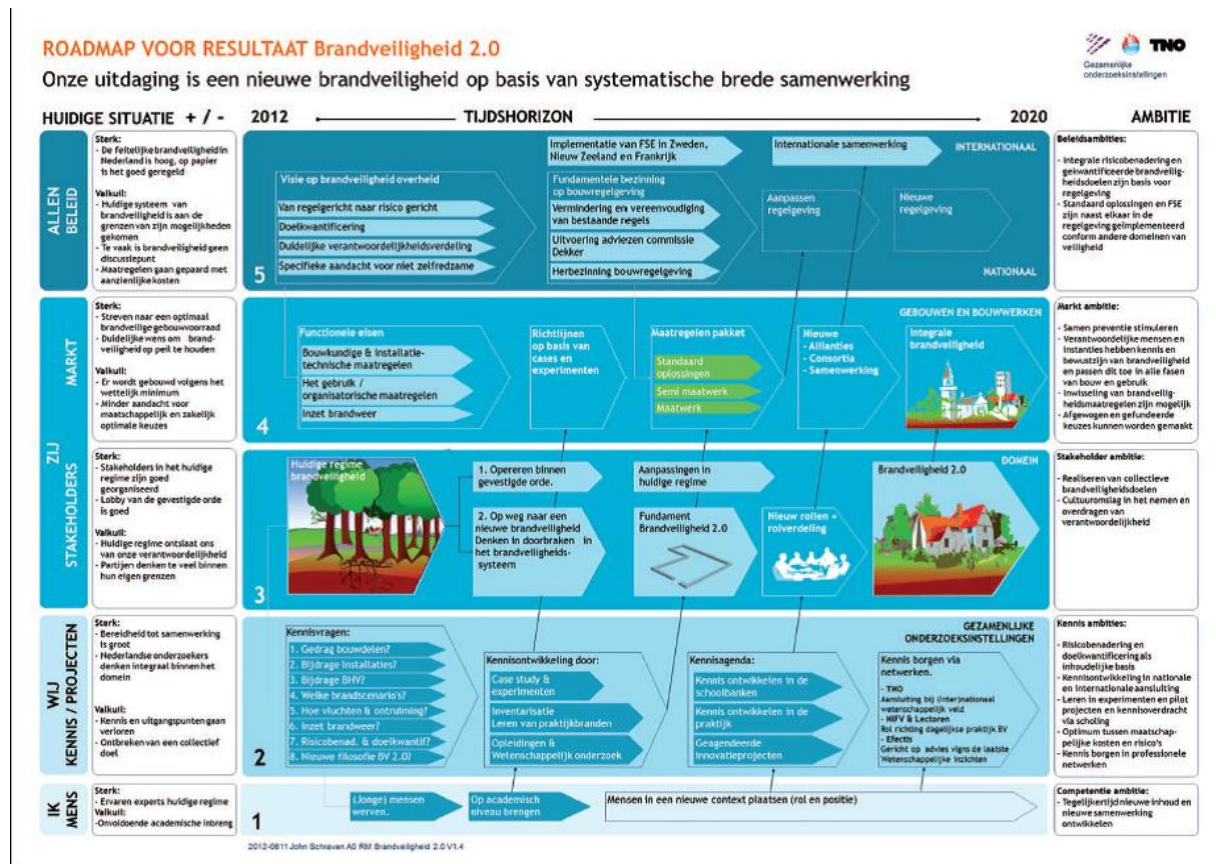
ROADMAP VOOR RESULTAAT Brandveiligheid 2.0

Onze uitdaging is een nieuwe brandveiligheid op basis van systematische brede samenwerking

TNO
Gezamenlijke onderzoeksinstellingen

HUIDIGE SITUATIE + / -

2012 TIJDSHORIZON 2020

AMBITIE

ALLEN BELEID

Sterk:
- De feitelijke brandveiligheid in Nederland is hoog, op papier is het goed geregeld
Valkuil:
- Huidige systeem van brandveiligheid is aan de grenzen van zijn mogelijkheden gekomen
- Te vaak is brandveiligheid geen discussiepunt
- Maatregelen gaan gepaard met aanzienlijke kosten

Implementatie van FSE in Zweden, Nieuw Zeeland en Frankrijk
Internationale samenwerking
INTERNATIONAAL
Visie op brandveiligheid overheid
Van regelgericht naar risico gericht
Doelkwantificering
Duidelijke verantwoordelijkheidsverdeling
Specifieke aandacht voor niet zelfredzame
Fundamentele bezinning op bouwregelgeving
Vermindering en vereenvoudiging van bestaande regels
Uitvoering adviezen commissie Dekker
Herbezinning bouwregelgeving
Aanpassen regelgeving
Nieuwe regelgeving
NATIONAAL
5

Beleidsambities:
- Integrale risicobenadering en gekwantificeerde brandveiligheidsdoelen zijn basis voor regelgeving
- Standaard oplossingen en FSE zijn naast elkaar in de regelgeving geïmplementeerd conform andere domeinen van veiligheid

ZIJ MARKT

Sterk:
- Streven naar een optimaal brandveilige gebouwvoorraad
- Duidelijke wens om brandveiligheid op peil te houden
Valkuil:
- Er wordt gebouwd volgens het wettelijk minimum
- Minder aandacht voor maatschappelijk en zakelijk optimale keuzes

GEBOUWEN EN BOUWWERKEN
Functionele eisen
Bouwkundige & installatie-technische maatregelen
Het gebruik / organisatorische maatregelen
Inzet brandweer
Richtlijnen op basis van cases en experimenten
Maatregelen pakket
Standaard oplossingen
Semi maatwerk
Maatwerk
Nieuwe
- Allianties
- Consortia
- Samenwerking
Integrale brandveiligheid
4

Markt ambitie:
- Samen preventie stimuleren
- Verantwoordelijke mensen en instanties hebben kennis en bewustzijn van brandveiligheid en passen dit toe in alle fasen van bouw en gebruik
- Inwisseling van brandveiligheidsmaatregelen zijn mogelijk
- Afgewogen en gefundeerde keuzes kunnen worden gemaakt

STAKEHOLDERS

Sterk:
- Stakeholders in het huidige regime zijn goed georganiseerd
- Lobby van de gevestigde orde is goed
Valkuil:
- Huidige regime ontslaat ons van onze verantwoordelijkheid
- Partijen denken te veel binnen hun eigen grenzen

DOMEIN
Huidige regime brandveiligheid
1. Opereren binnen gevestigde orde.
2. Op weg naar een nieuwe brandveiligheid Denken in doorbraken in het brandveiligheidssysteem
Aanpassingen in huidige regime
Fundament Brandveiligheid 2.0
Nieuw rollen + rolverdeling
Brandveiligheid 2.0
3

Stakeholder ambitie:
- Realiseren van collectieve brandveiligheidsdoelen
- Cultuuromslag in het nemen en overdragen van verantwoordelijkheid

WIJ KENNIS / PROJECTEN

Sterk:
- Bereidheid tot samenwerking is groot
- Nederlandse onderzoekers denken integraal binnen het domein
Valkuil:
- Kennis en uitgangspunten gaan verloren
- Ontbreken van een collectief doel

GEZAMENLIJKE ONDERZOEKSINSTELLINGEN
Kennisvragen:
1. Gedrag bouwdelen?
2. Bijdrage installaties?
3. Bijdrage BHV?
4. Welke brandscenario's?
5. Hoe vluchten & ontruiming?
6. Inzet brandweer?
7. Risicobenad. & doelkwantif?
8. Nieuwe filosofie BV 2.0?
Kennisontwikkeling door:
Case study & experimenten
Inventarisatie Leren van praktijkbranden
Opleidingen & Wetenschappelijk onderzoek
Kennisagenda:
Kennis ontwikkelen in de schoolbanken
Kennis ontwikkelen in de praktijk
Geagendeerde innovatieprojecten
Kennis borgen via netwerken.
- TNO
Aansluiting bij (inter)nationaal wetenschappelijk veld
- NIFV & Lectoren
Rol richting dagelijkse praktijk BV
- Efectis
Gericht op advies vlgns de laatste wetenschappelijke inzichten
2

Kennis ambities:
- Risicobenadering en doelkwantificering als inhoudelijke basis
- Kennisontwikkeling in nationale en internationale aansluiting
- Leren in experimenten en in pilot projecten en kennisoverdracht via scholing
- Optimum tussen maatschappelijke kosten en risico's
- Kennis borgen in professionele netwerken

IK MENS

Sterk:
- Ervaren experts huidige regime
Valkuil:
-Onvoldoende academische inbreng

(Jonge) mensen werven.
Op academisch niveau brengen
Mensen in een nieuwe context plaatsen (rol en positie)
1

Competentie ambitie:
- Tegelijkertijd nieuwe inhoud en nieuwe samenwerking ontwikkelen

2012-0811 John Schiaven A0 RM Brandveiligheid 2.0 V1.4